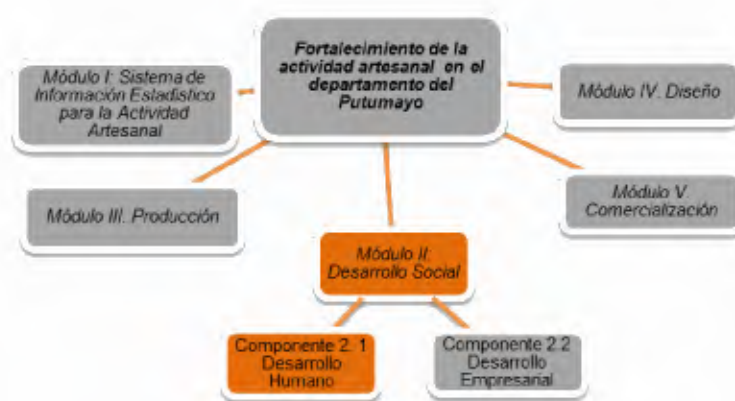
Fortalecimiento de la actividad artesanal en el departamento del Putumayo

Módulo I: Sistema de Información Estadístico para la Actividad Artesanal

Módulo IV. Diseño

Módulo III. Producción

Módulo V. Comercialización

Módulo II: Desarrollo Social

Componente 2. 1 Desarrollo Humano

Componente 2.2 Desarrollo Empresarial